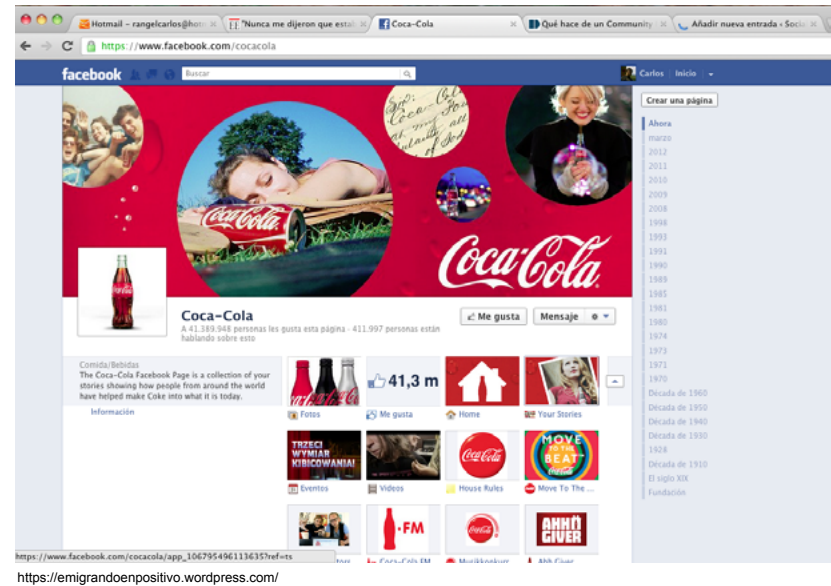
Hotmail – rangelcarlos@hot
"Nunca me dijeron que esta
Coca-Cola
Qué hace de un Community
Añadir nueva entrada ‹ Soci

https://www.facebook.com/cocacola

facebook
Buscar
Carlos Inicio

Crear una página
Ahora
marzo
2012
2011
2010
2009
2008
1998
1993
1991
1990
1989
1985
1981
1980
1974
1973
1971
1970
Década de 1960
Década de 1950
Década de 1940
Década de 1930
1926
Década de 1910
El siglo XIX
Fundación

Coca-Cola

Coca-Cola
A 41.389.948 personas les gusta esta página · 411.997 personas están hablando sobre esto
Me gusta
Mensaje

Comida/Bebidas
The Coca-Cola Facebook Page is a collection of your stories showing how people from around the world have helped make Coke into what it is today.
Información

Fotos
41,3 m
Me gusta
Home
Your Stories

TRZECI WYMIAR KIBICOWANIA!
Eventos
Vídeos
Coca-Cola
House Rules
MOVE TO THE BEAT
Move To The ...

·FM
AHH GIVER
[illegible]
Coca-Cola FM
Musikkonkurr
Ahh Giver

https://www.facebook.com/cocacola/app_106795496113635?ref=ts

https://emigrandoenpositivo.wordpress.com/